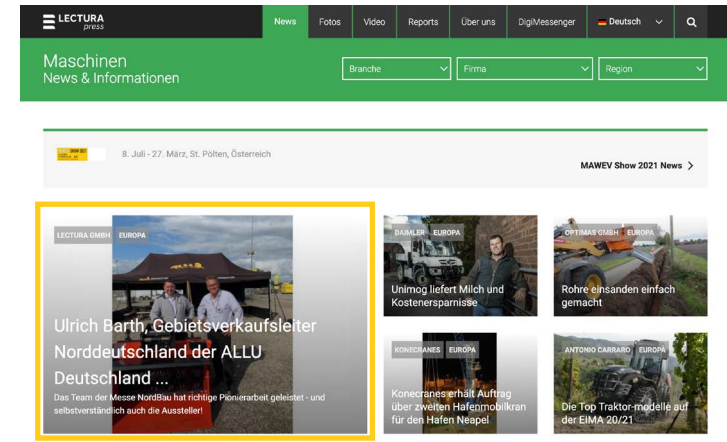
LECTURA press

News Fotos Video Reports Über uns DigiMessenger Deutsch

Maschinen
News & Informationen

Branche Firma Region

8. Juli - 27. März, St. Pölten, Österreich

MAWEV Show 2021 News >

LECTURA GMBH EUROPA

Ulrich Barth, Gebietsverkaufsleiter Norddeutschland der ALLU Deutschland ...

Das Team der Messe NordBau hat richtige Pionierarbeit geleistet - und selbstverständlich auch die Aussteller!

DAIMLER EUROPA

Unimog liefert Milch und Kostenersparnisse

OPTIMAS GMBH EUROPA

Rohre einsanden einfach gemacht

KONECRANES EUROPA

Konecranes erhält Auftrag über zweiten Hafenmobilkran für den Hafen Neapel

ANTONIO CARRARO EUROPA

Die Top Traktor-modelle auf der EIMA 20/21